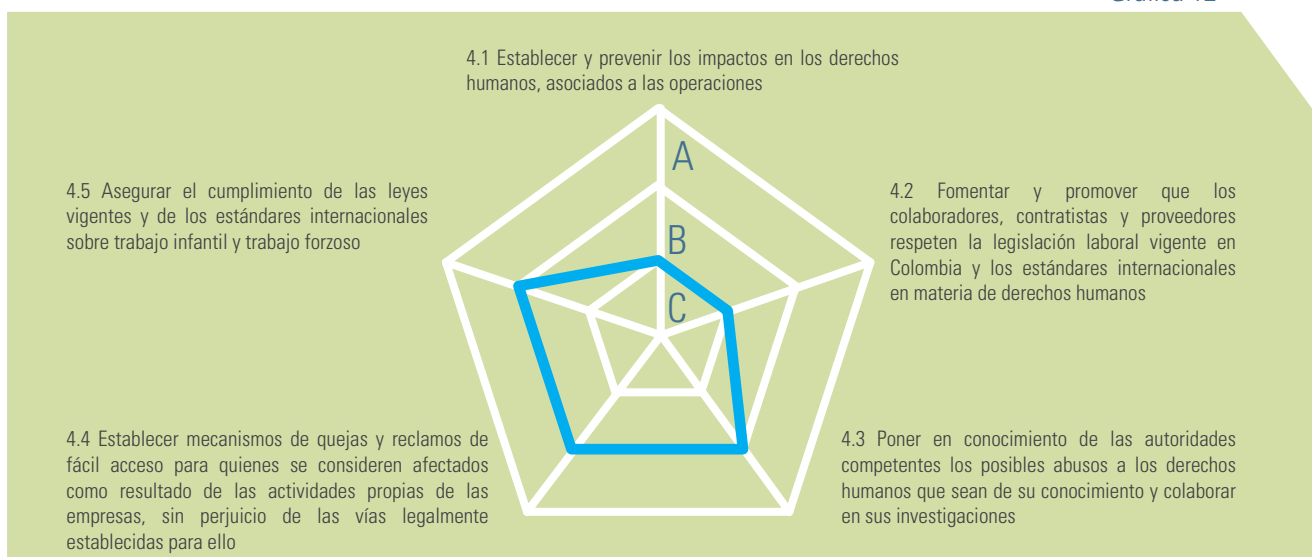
Gráfica 12

4.1 Establecer y prevenir los impactos en los derechos humanos, asociados a las operaciones

A

B

C

4.5 Asegurar el cumplimiento de las leyes vigentes y de los estándares internacionales sobre trabajo infantil y trabajo forzoso

4.2 Fomentar y promover que los colaboradores, contratistas y proveedores respeten la legislación laboral vigente en Colombia y los estándares internacionales en materia de derechos humanos

4.4 Establecer mecanismos de quejas y reclamos de fácil acceso para quienes se consideren afectados como resultado de las actividades propias de las empresas, sin perjuicio de las vías legalmente establecidas para ello

4.3 Poner en conocimiento de las autoridades competentes los posibles abusos a los derechos humanos que sean de su conocimiento y colaborar en sus investigaciones